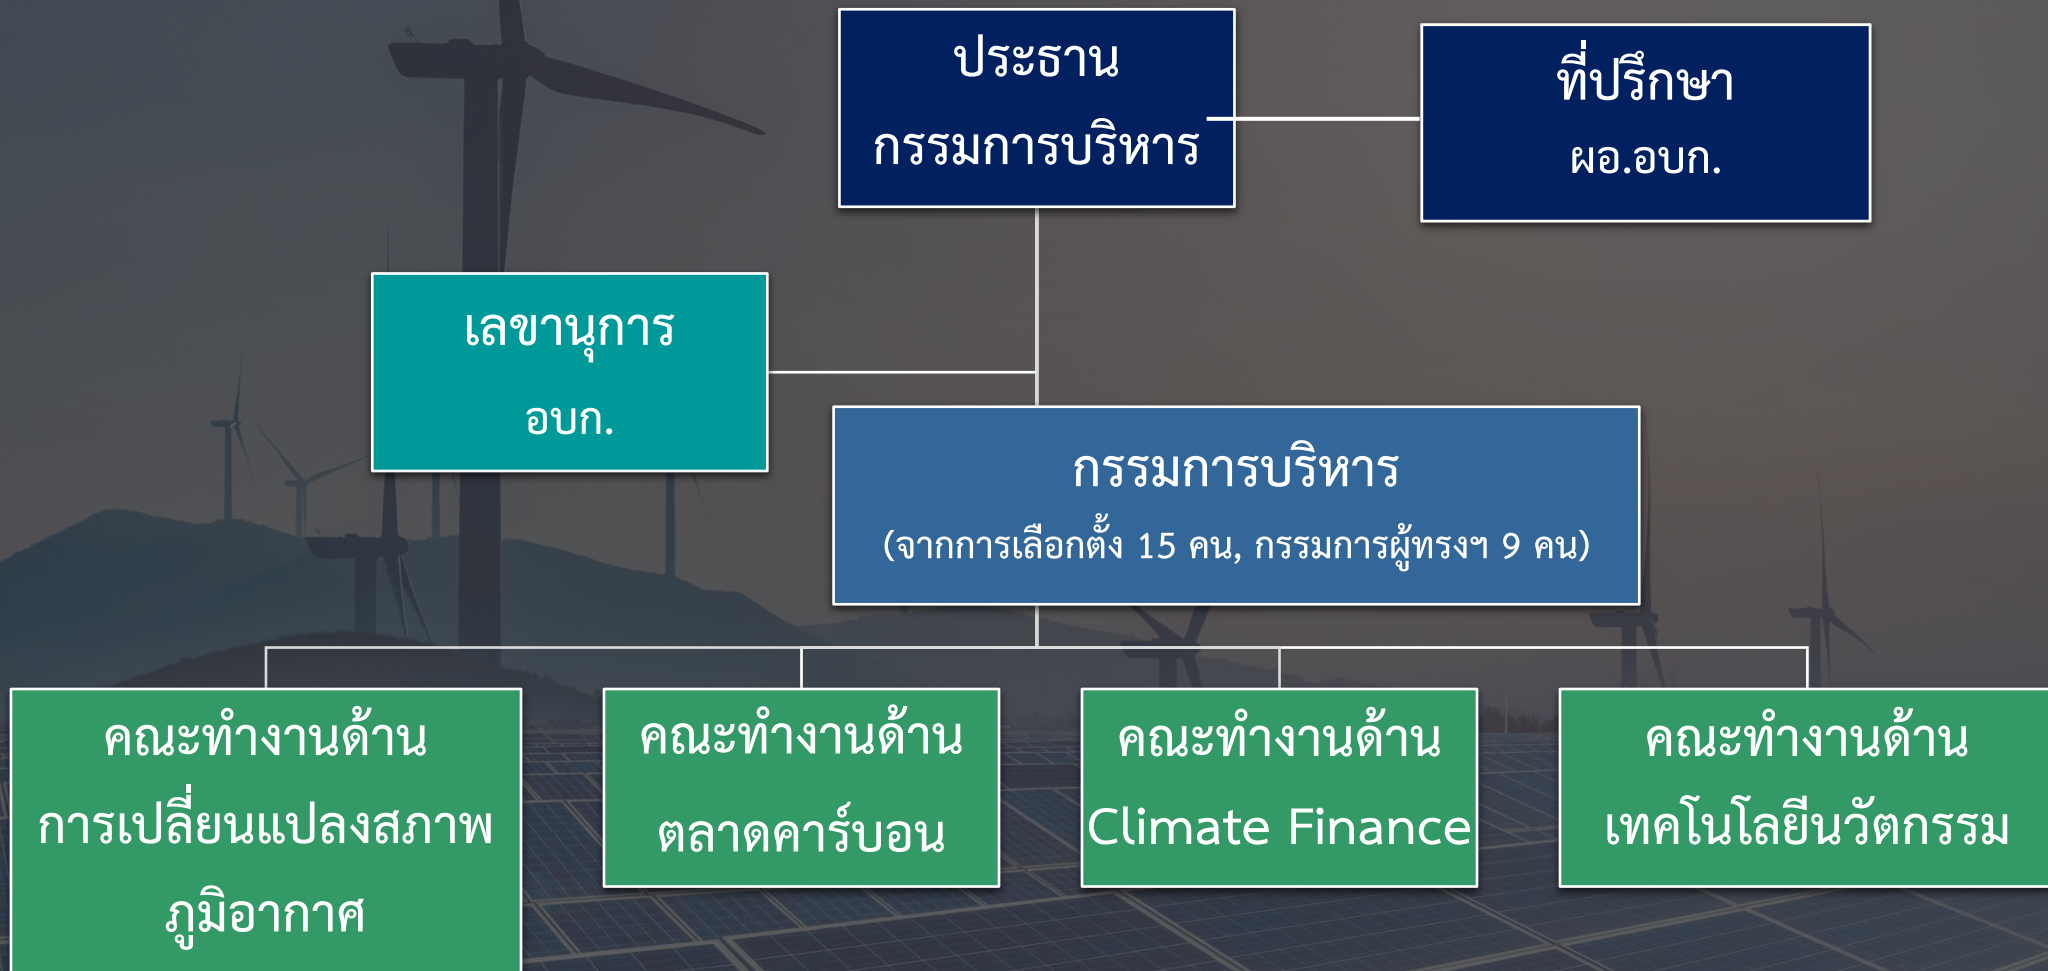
ประธาน
กรรมการบริหาร

ที่ปรึกษา
ผอ.อบก.

เลขานุการ
อบก.

กรรมการบริหาร
(จากการเลือกตั้ง 15 คน, กรรมการผู้ทรงฯ 9 คน)

คณะทำงานด้าน
การเปลี่ยนแปลงสภาพภูมิอากาศ

คณะทำงานด้าน
ตลาดคาร์บอน

คณะทำงานด้าน
Climate Finance

คณะทำงานด้าน
เทคโนโลยีนวัตกรรม